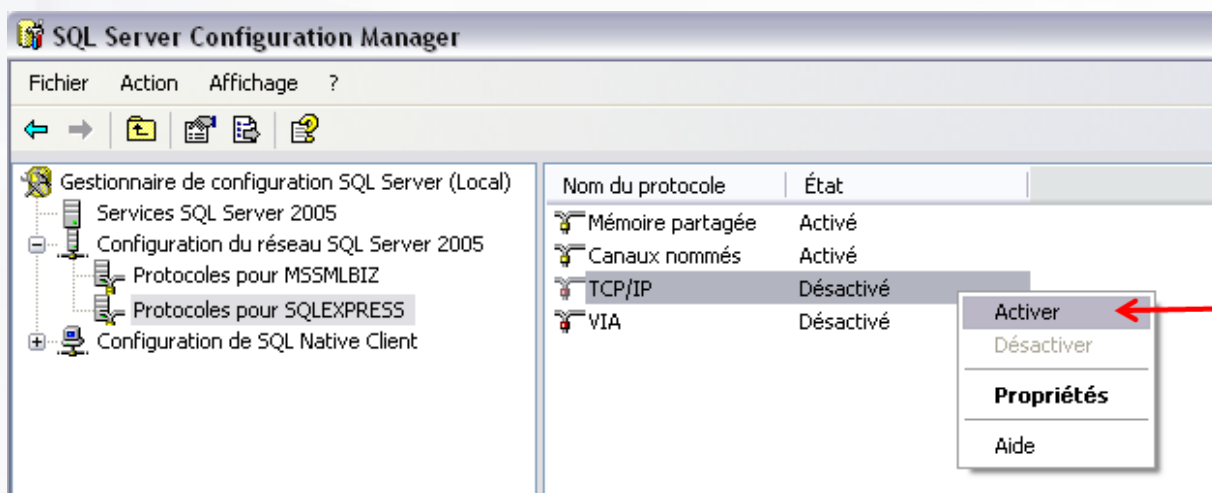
SQL Server Configuration Manager

Fichier Action Affichage ?

Gestionnaire de configuration SQL Server (Local)
Services SQL Server 2005
Configuration du réseau SQL Server 2005
Protocoles pour MSSMLBIZ
Protocoles pour SQLEXPRESS
Configuration de SQL Native Client

| Nom du protocole | État |
|---|---|
| Mémoire partagée | Activé |
| Canaux nommés | Activé |
| TCP/IP | Désactivé |
| VIA | Désactivé |

Activer
Désactiver
Propriétés
Aide